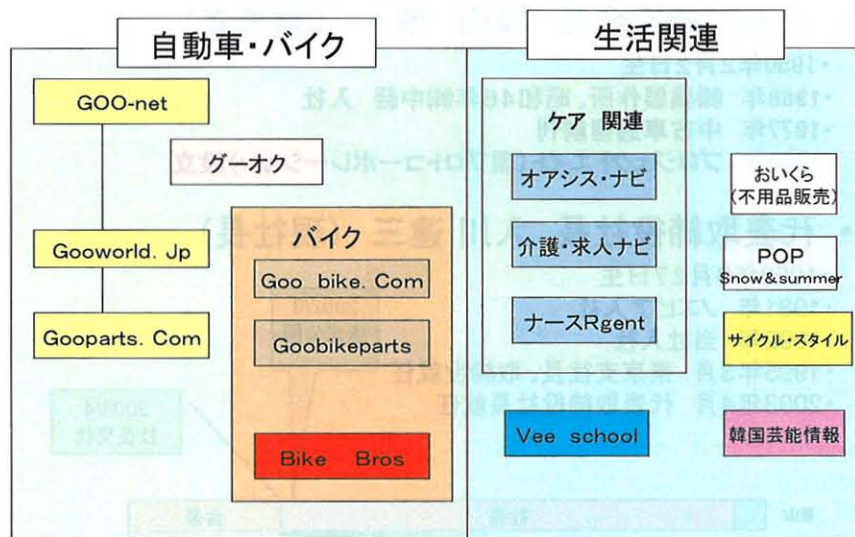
自動車・バイク

GOO-net

グーオク

Gooworld. Jp

Gooparts. Com

バイク

Goo bike. Com

Goobikeparts

Bike Bros

生活関連

ケア 関連

オアシス・ナビ

介護・求人ナビ

ナースRgent

Vee school

おいくら
(不用品販売)

POP
Snow&summer

サイクル・スタイル

韓国芸能情報